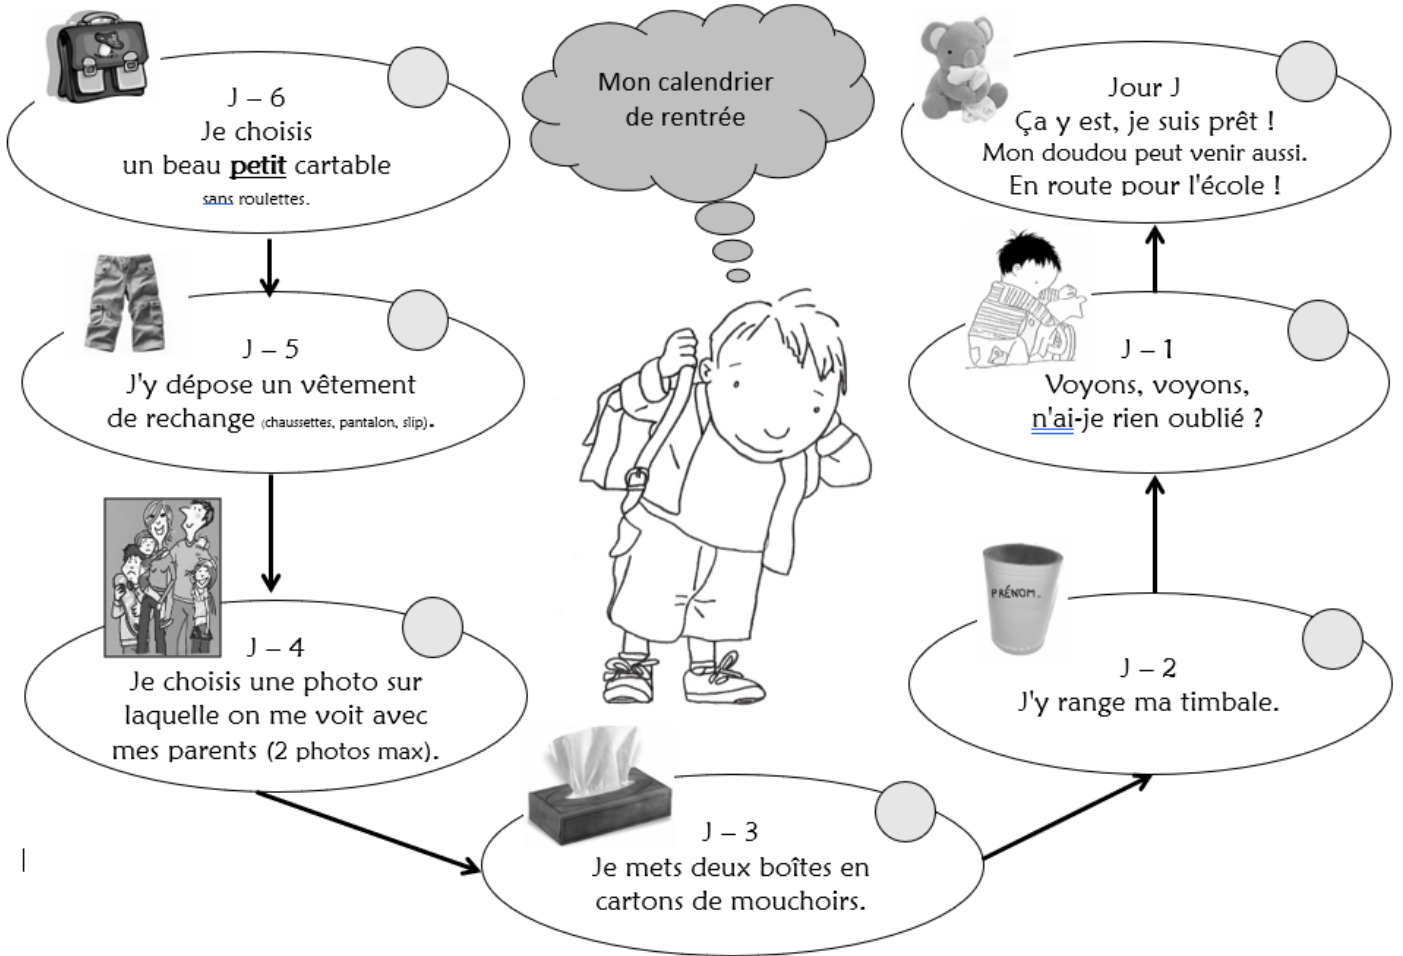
J – 6
Je choisis
un beau **petit** cartable
sans roulettes.

Mon calendrier
de rentrée

Jour J
Ça y est, je suis prêt !
Mon doudou peut venir aussi.
En route pour l'école !

J – 5
J'y dépose un vêtement
de rechange (chaussettes, pantalon, slip).

J – 1
Voyons, voyons,
n'ai-je rien oublié ?

J – 4
Je choisis une photo sur
laquelle on me voit avec
mes parents (2 photos max).

PRÉNOM

J – 2
J'y range ma timbale.

J – 3
Je mets deux boîtes en
cartons de mouchoirs.